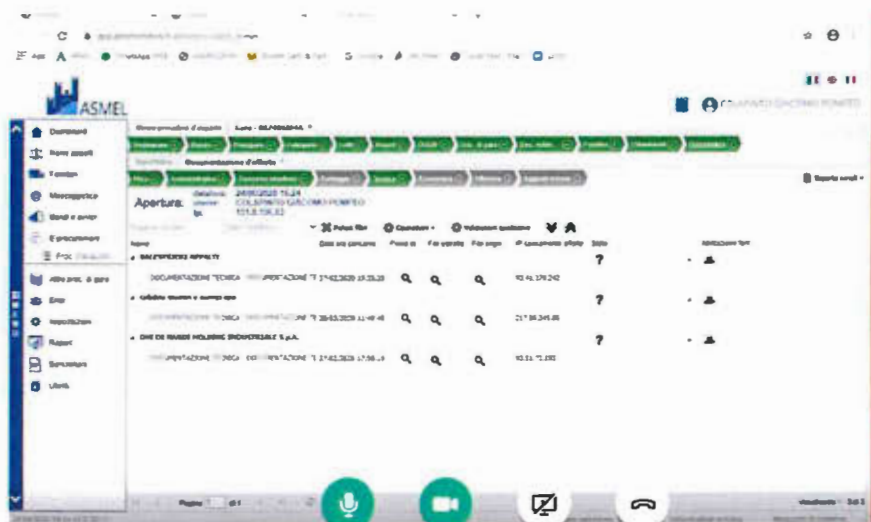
ASMEL

COLASANTO GIACOMO POMPEO

Dashboard
Bandi appalti
Fornitori
Messaggistica
Bandi e avvisi
E-procurement
Albo prof. & gare
Enti
Impostazioni
Report
Servizi
Utenti

Apertura: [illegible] 24/02/2020 15:24 COLASANTO GIACOMO POMPEO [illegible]

Documentazione d'offerta

Filtri Colonne Valutazioni

Nome | Data ora consegna | Posizione | File vendita | File sign | IP caricamento offerta | Stato

DOCUMENTAZIONE TECNICA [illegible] 21/02/2020 15:35:28 | ? 

DOCUMENTAZIONE TECNICA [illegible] 20/02/2020 11:49:48 | ?

DOCUMENTAZIONE TECNICA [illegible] 21/02/2020 17:56 | ?

Pagina 1 di 1

Visualizzato 1 - 3 di 3